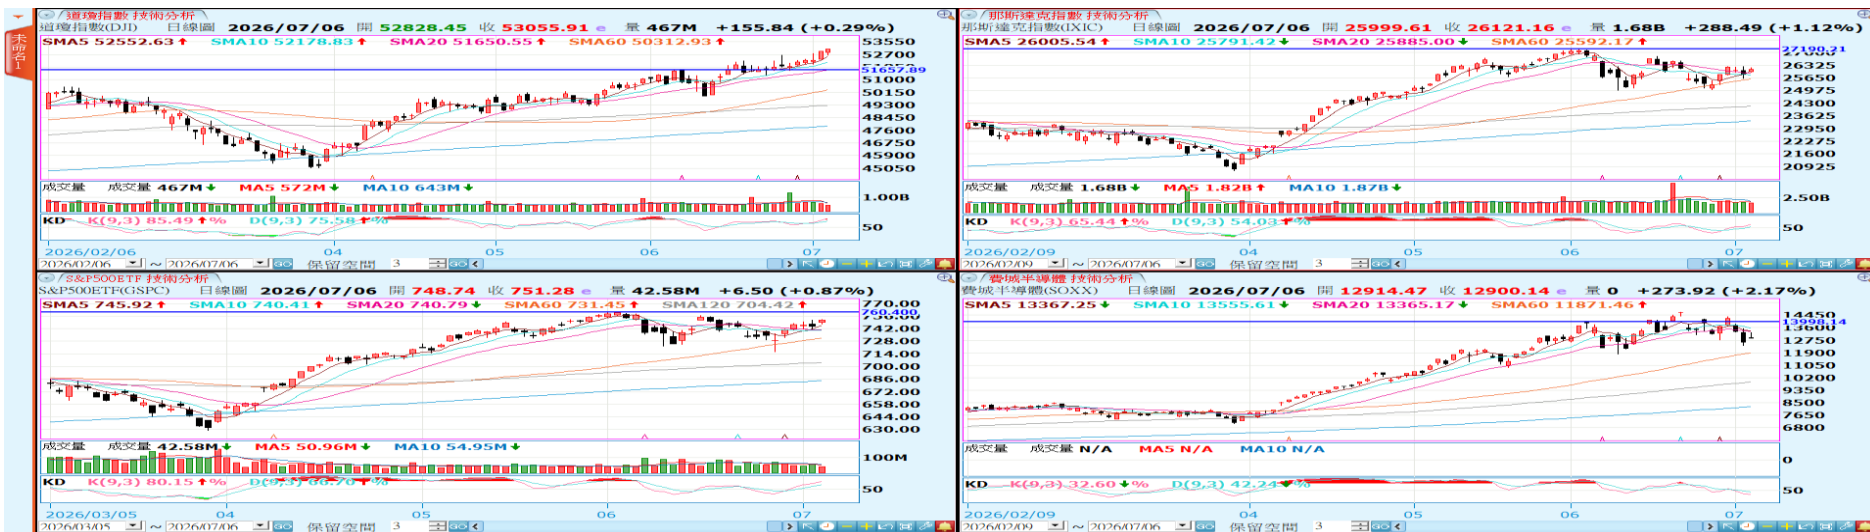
未命名1

道瓊指數 技術分析
道瓊指數(DJI) 日線圖 2026/07/06 開 52828.45 收 53055.91 量 467M +155.84 (+0.29%)
SMA5 52552.63 SMA10 52178.83 SMA20 51650.55 SMA60 50312.93
53550
52700
51657.89
51000
50150
49300
48450
47600
46750
45900
45050
成交量 成交量 467M MA5 572M MA10 643M
1.00B
KD K(9,3) 85.49 % D(9,3) 75.58 %
50
2026/02/06 04 05 06 07
2026/02/06 ~ 2026/07/06 GO 保留空間 3 GO

那斯達克指數 技術分析
那斯達克指數(IXIC) 日線圖 2026/07/06 開 25999.61 收 26121.16 量 1.68B +288.49 (+1.12%)
SMA5 26005.54 SMA10 25791.42 SMA20 25885.00 SMA60 25592.17
27198.21
26325
25650
24975
24300
23625
22950
22275
21600
20925
成交量 成交量 1.68B MA5 1.82B MA10 1.87B
2.50B
KD K(9,3) 65.44 % D(9,3) 54.03 %
50
2026/02/09 04 05 06 07
2026/02/09 ~ 2026/07/06 GO 保留空間 3 GO

S&P500ETF 技術分析
S&P500ETF(GSPC) 日線圖 2026/07/06 開 748.74 收 751.28 量 42.58M +6.50 (+0.87%)
SMA5 745.92 SMA10 740.41 SMA20 740.79 SMA60 731.45 SMA120 704.42
770.00
760.400
742.00
728.00
714.00
700.00
686.00
672.00
658.00
644.00
630.00
成交量 成交量 42.58M MA5 50.96M MA10 54.95M
100M
KD K(9,3) 80.15 % D(9,3) 66.70 %
50
2026/03/05 04 05 06 07
2026/03/05 ~ 2026/07/06 GO 保留空間 3 GO

費城半導體 技術分析
費城半導體(SOXX) 日線圖 2026/07/06 開 12914.47 收 12900.14 量 0 +273.92 (+2.17%)
SMA5 13367.25 SMA10 13555.61 SMA20 13365.17 SMA60 11871.46
14450
13998.14
13600
12750
11900
11050
10200
9350
8500
7650
6800
成交量 成交量 N/A MA5 N/A MA10 N/A
0
KD K(9,3) 32.60 % D(9,3) 42.24 %
50
2026/02/09 04 05 06 07
2026/02/09 ~ 2026/07/06 GO 保留空間 3 GO